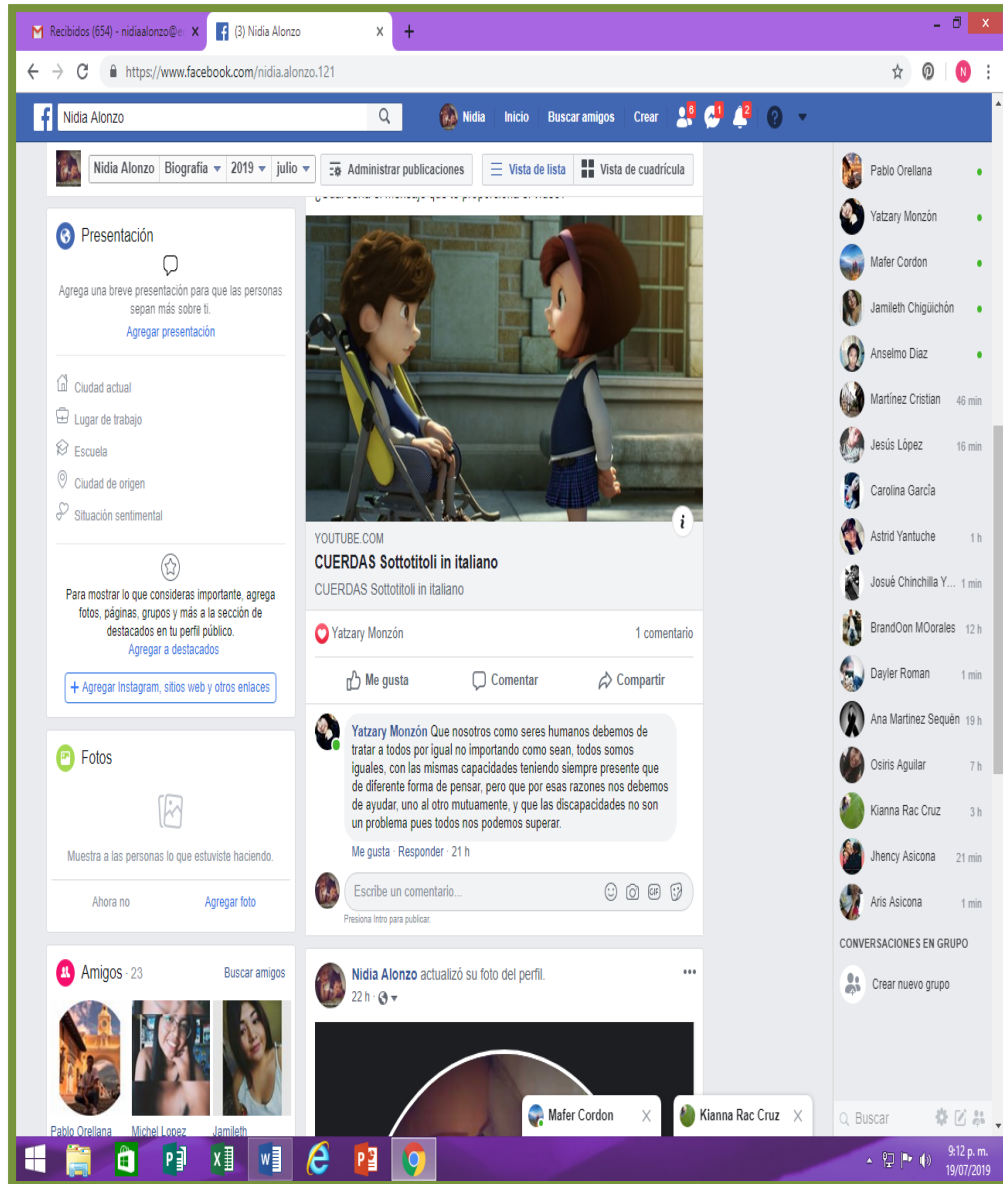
Recibidos (654) - nidiaalonzo@ X
(3) Nidia Alonzo X
+

https://www.facebook.com/nidia.alonzo.121

Nidia Alonzo
Nidia Inicio Buscar amigos Crear 6 1 2

Nidia Alonzo Biografía 2019 julio
Administrar publicaciones
Vista de lista
Vista de cuadrícula

Presentación
Agrega una breve presentación para que las personas sepan más sobre ti.
Agregar presentación

Ciudad actual
Lugar de trabajo
Escuela
Ciudad de origen
Situación sentimental

Para mostrar lo que consideras importante, agrega fotos, páginas, grupos y más a la sección de destacados en tu perfil público.
Agregar a destacados

+ Agregar Instagram, sitios web y otros enlaces

Fotos
Muestra a las personas lo que estuviste haciendo.
Ahora no
Agregar foto

Amigos · 23
Buscar amigos
Pablo Orellana
Michel Lopez
Jamileth

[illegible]

YOUTUBE.COM
CUERDAS Sottotitoli in italiano
CUERDAS Sottotitoli in italiano

Yatzary Monzón
1 comentario

Me gusta
Comentar
Compartir

Yatzary Monzón Que nosotros como seres humanos debemos de tratar a todos por igual no importando como sean, todos somos iguales, con las mismas capacidades teniendo siempre presente que de diferente forma de pensar, pero que por esas razones nos debemos de ayudar, uno al otro mutuamente, y que las discapacidades no son un problema pues todos nos podemos superar.
Me gusta · Responder · 21 h

Escribe un comentario...
Presiona Intro para publicar.

Nidia Alonzo actualizó su foto del perfil.
22 h ·

Pablo Orellana
Yatzary Monzón
Mafer Cordon
Jamileth Chigüichón
Anselmo Diaz
Martínez Cristian 46 min
Jesús López 16 min
Carolina García
Astrid Yantuche 1 h
Josué Chinchilla Y... 1 min
BrandOon MOorales 12 h
Dayler Roman 1 min
Ana Martinez Sequén 19 h
Osiris Aguilar 7 h
Kianna Rac Cruz 3 h
Jhency Asicona 21 min
Aris Asicona 1 min

CONVERSACIONES EN GRUPO
Crear nuevo grupo

Mafer Cordon X
Kianna Rac Cruz X
Buscar

9:12 p. m.
19/07/2019